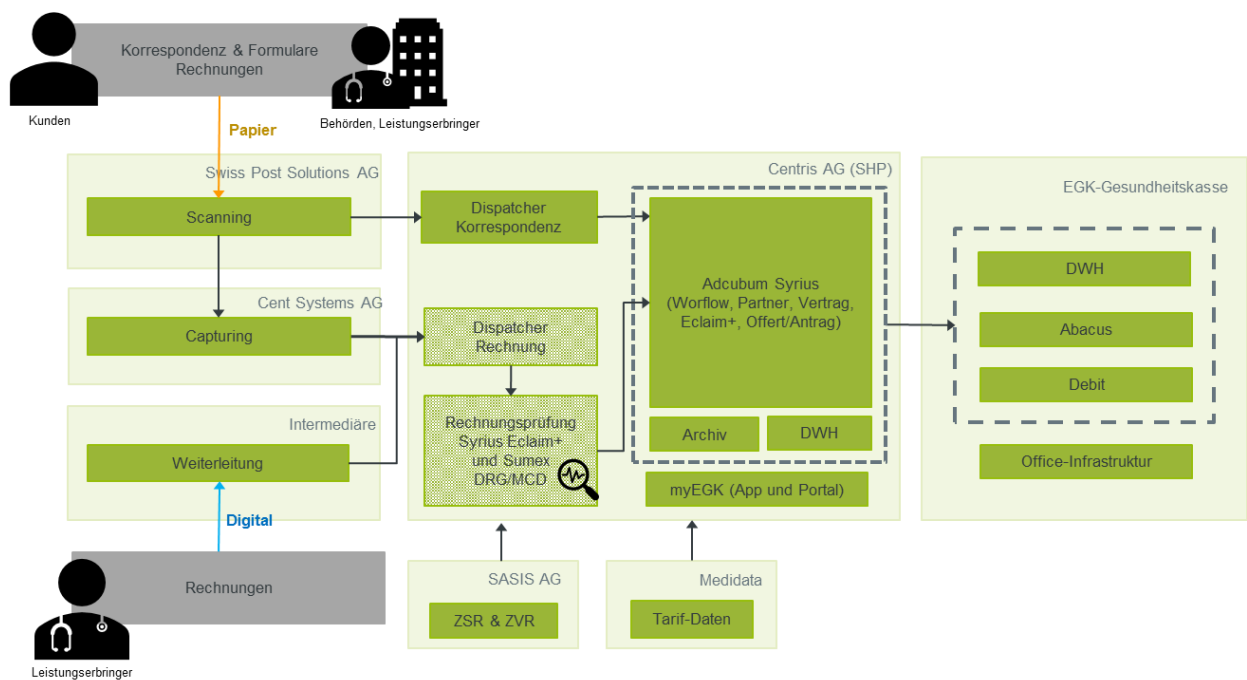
Korrespondenz & Formulare
Rechnungen

Kunden

Behörden, Leistungserbringer

Papier

Swiss Post Solutions AG

Scanning

Cent Systems AG

Capturing

Intermediäre

Weiterleitung

Digital

Rechnungen

Leistungserbringer

Centris AG (SHP)

Dispatcher
Korrespondenz

Dispatcher
Rechnung

Rechnungsprüfung
Syrius Eclaim+
und Sumex
DRG/MCD

Adcubum Syrius
(Worflow, Partner, Vertrag,
Eclaim+, Offert/Antrag)

Archiv

DWH

myEGK (App und Portal)

SASIS AG

ZSR & ZVR

Medidata

Tarif-Daten

EGK-Gesundheitskasse

DWH

Abacus

Debit

Office-Infrastruktur